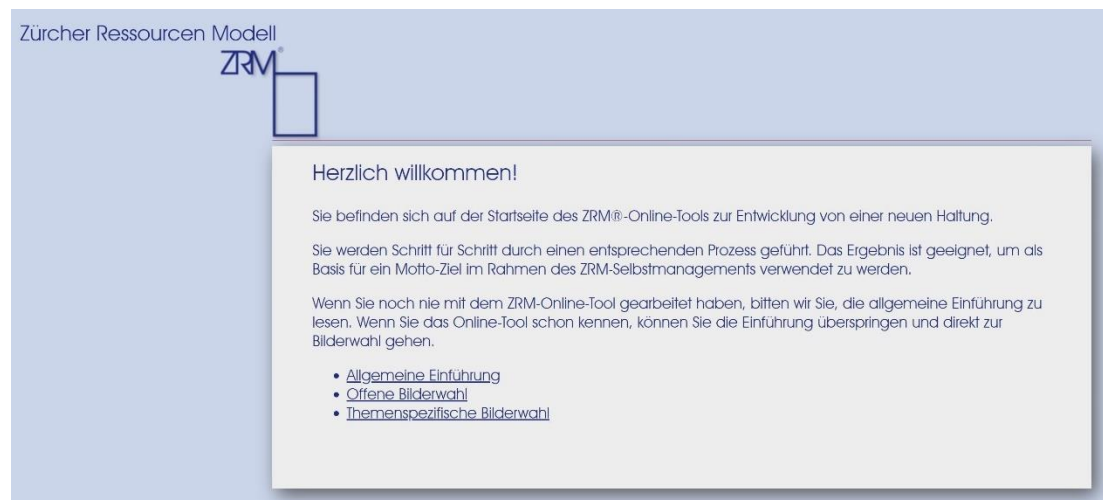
Zürcher Ressourcen Modell

ZRM®

Herzlich willkommen!

Sie befinden sich auf der Startseite des ZRM®-Online-Tools zur Entwicklung von einer neuen Haltung.

Sie werden Schritt für Schritt durch einen entsprechenden Prozess geführt. Das Ergebnis ist geeignet, um als Basis für ein Motto-Ziel im Rahmen des ZRM-Selbstmanagements verwendet zu werden.

Wenn Sie noch nie mit dem ZRM-Online-Tool gearbeitet haben, bitten wir Sie, die allgemeine Einführung zu lesen. Wenn Sie das Online-Tool schon kennen, können Sie die Einführung überspringen und direkt zur Bilderwahl gehen.

- Allgemeine Einführung
- Offene Bilderwahl
- Themenspezifische Bilderwahl